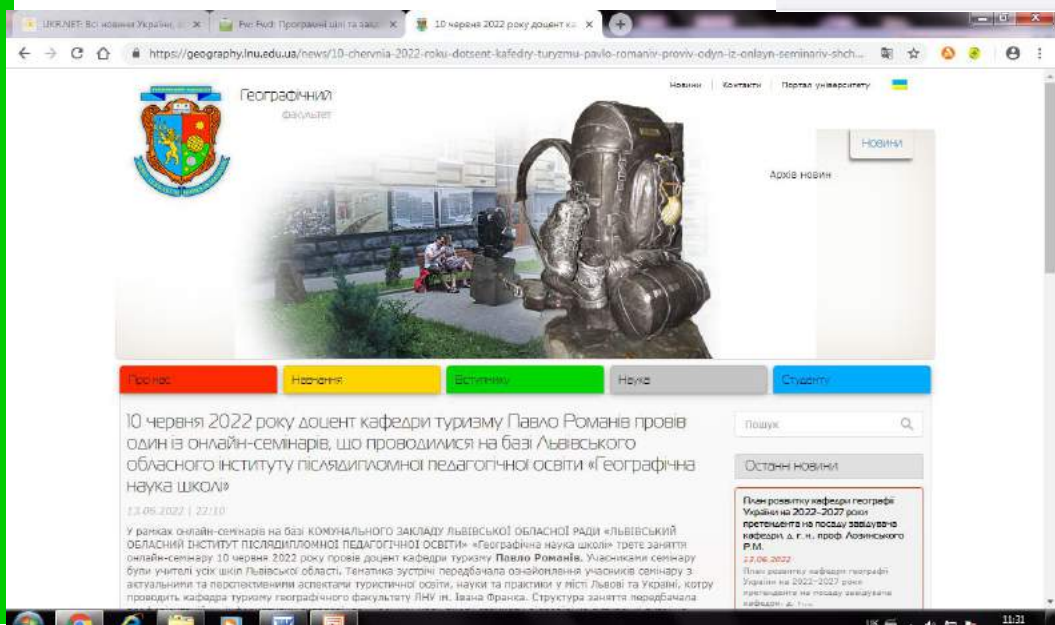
UKR.NET: Всі новини України, ✕ | Fw: Fwd: Програмні цілі та завд ✕ | 10 червня 2022 року доцент ка ✕

https://geography.lnu.edu.ua/news/10-chervnia-2022-roku-dotsent-kafedry-turyzmu-pavlo-romaniv-proviv-odyn-iz-onlayn-seminariv-shch...

Географічний факультет

Новини | Контакти | Портал університету

Новини

Архів новин

Про нас | Навчання | Вступнику | Наука | Студенту

10 червня 2022 року доцент кафедри туризму Павло Романів провів один із онлайн-семінарів, що проводилися на базі Львівського обласного інституту післядипломної педагогічної освіти «Географічна наука школі»

13.06.2022 | 22:10

У рамках онлайн-семінарів на базі КОМУНАЛЬНОГО ЗАКЛАДУ ЛЬВІВСЬКОЇ ОБЛАСНОЇ РАДИ «ЛЬВІВСЬКИЙ ОБЛАСНИЙ ІНСТИТУТ ПІСЛЯДИПЛОМНОЇ ПЕДАГОГІЧНОЇ ОСВІТИ» «Географічна наука школі» третє заняття онлайн-семінару 10 червня 2022 року провів доцент кафедри туризму Павло Романів. Учасниками семінару були учителі усіх шкіл Львівської області. Тематика зустрічі передбачала ознайомлення учасників семінару з актуальними та перспективними аспектами туристичної освіти, науки та практики у місті Львові та Україні, котру проводить кафедра туризму географічного факультету ЛНУ ім. Івана Франка. Структура заняття передбачала

Пошук

Останні новини

План розвитку кафедри географії України на 2022–2027 роки претендента на посаду завідувача кафедри д. г. н., проф. Лозинського Р.М.

13.06.2022

План розвитку кафедри географії України на 2022–2027 роки претендента на посаду завідувача кафедри д. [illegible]

11:31